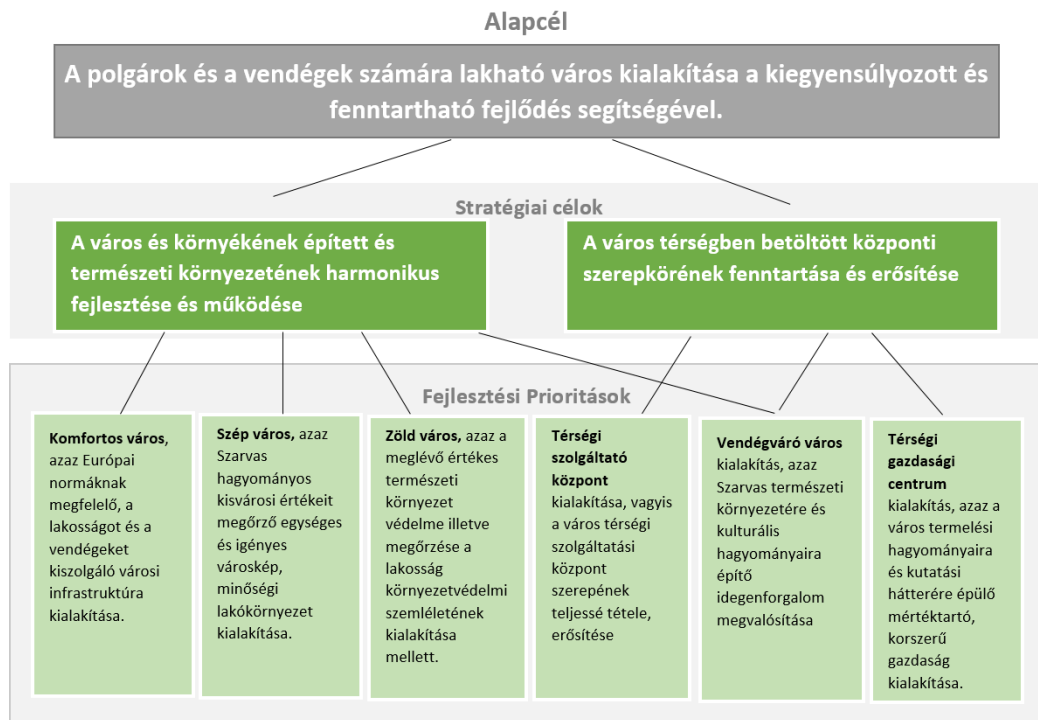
Alapcél

A polgárok és a vendégek számára lakható város kialakítása a kiegyensúlyozott és fenntartható fejlődés segítségével.

Stratégiai célok

A város és környékének épített és természeti környezetének harmonikus fejlesztése és működése

A város térségben betöltött központi szerepkörének fenntartása és erősítése

Fejlesztési Prioritások

Komfortos város, azaz Európai normáknak megfelelő, a lakosságot és a vendégeket kiszolgáló városi infrastruktúra kialakítása.

Szép város, azaz Szarvas hagyományos kisvárosi értékeit megőrző egységes és igényes városkép, minőségi lakókörnyezet kialakítása.

Zöld város, azaz a meglévő értékes természeti környezet védelme illetve megőrzése a lakosság környezetvédelmi szemléletének kialakítása mellett.

Térségi szolgáltató központ kialakítása, vagyis a város térségi szolgáltatási központ szerepének teljessé tétele, erősítése

Vendégváró város kialakítás, azaz Szarvas természeti környezetére és kulturális hagyományaira építő idegenforgalom megvalósítása

Térségi gazdasági centrum kialakítás, azaz a város termelési hagyományaira és kutatási hátterére épülő mértéktartó, korszerű gazdaság kialakítása.